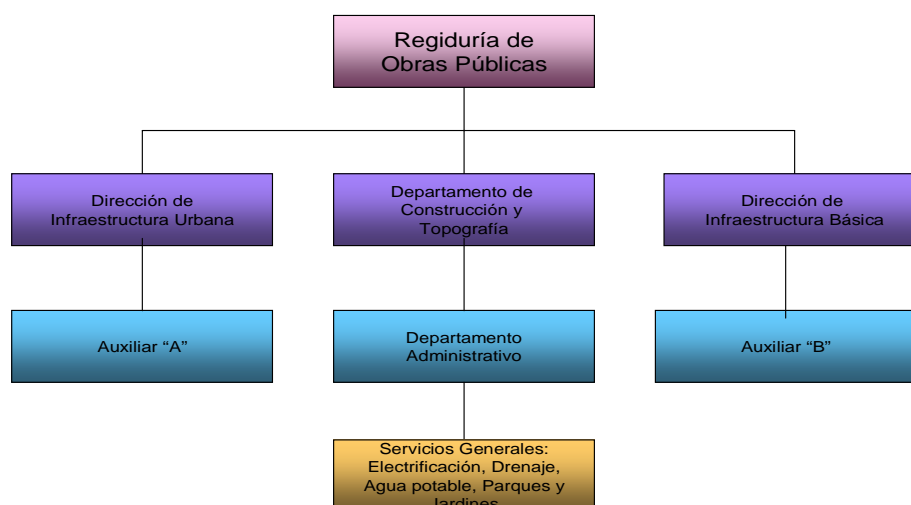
Regiduría de Obras Públicas

Dirección de Infraestructura Urbana

Departamento de Construcción y Topografía

Dirección de Infraestructura Básica

Auxiliar “A”

Departamento Administrativo

Auxiliar “B”

Servicios Generales: Electrificación, Drenaje, Agua potable, Parques y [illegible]